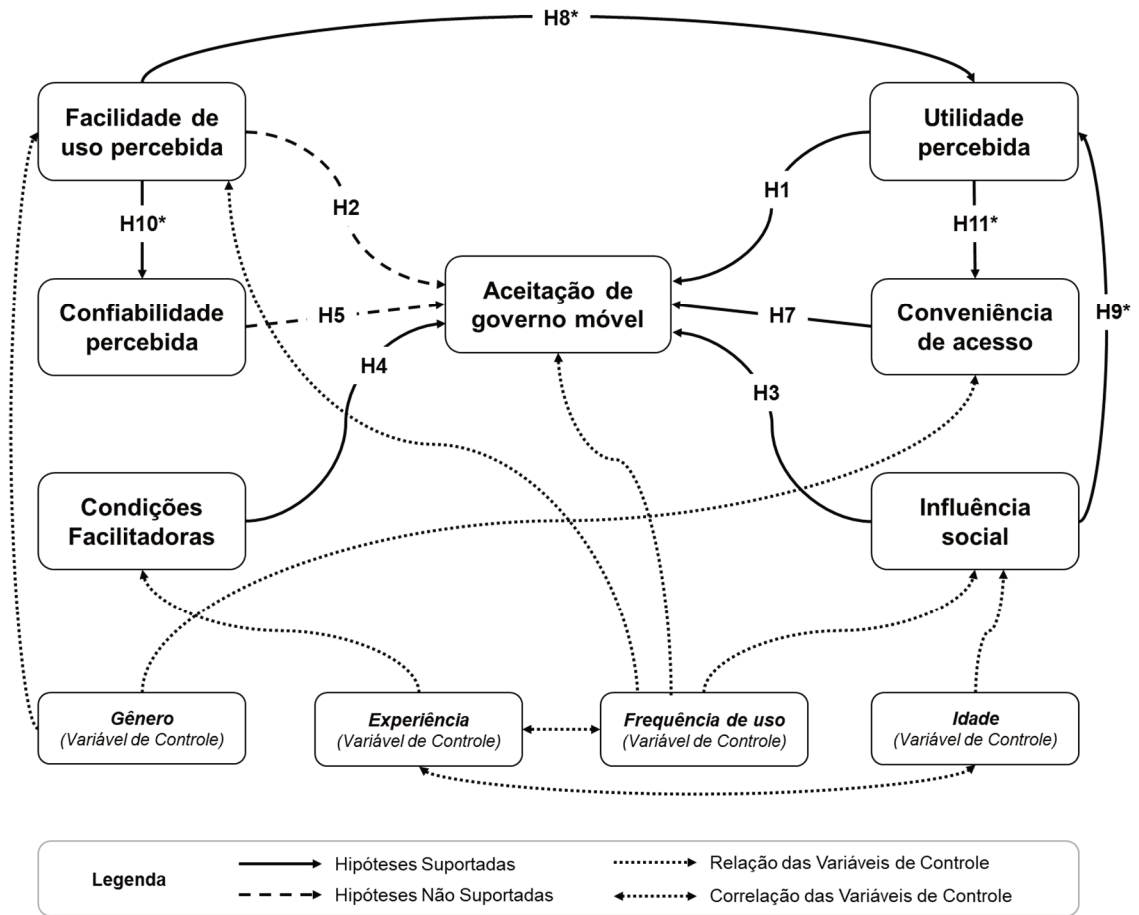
H8*

Facilidade de uso percebida

Utilidade percebida

H10*

H2

H1

H11*

Confiabilidade percebida

H5

Aceitação de governo móvel

H7

Conveniência de acesso

H9*

H4

H3

Condições Facilitadoras

Influência social

Gênero
(Variável de Controle)

Experiência
(Variável de Controle)

Frequência de uso
(Variável de Controle)

Idade
(Variável de Controle)

Legenda

Hipóteses Suportadas

Hipóteses Não Suportadas

Relação das Variáveis de Controle

Correlação das Variáveis de Controle